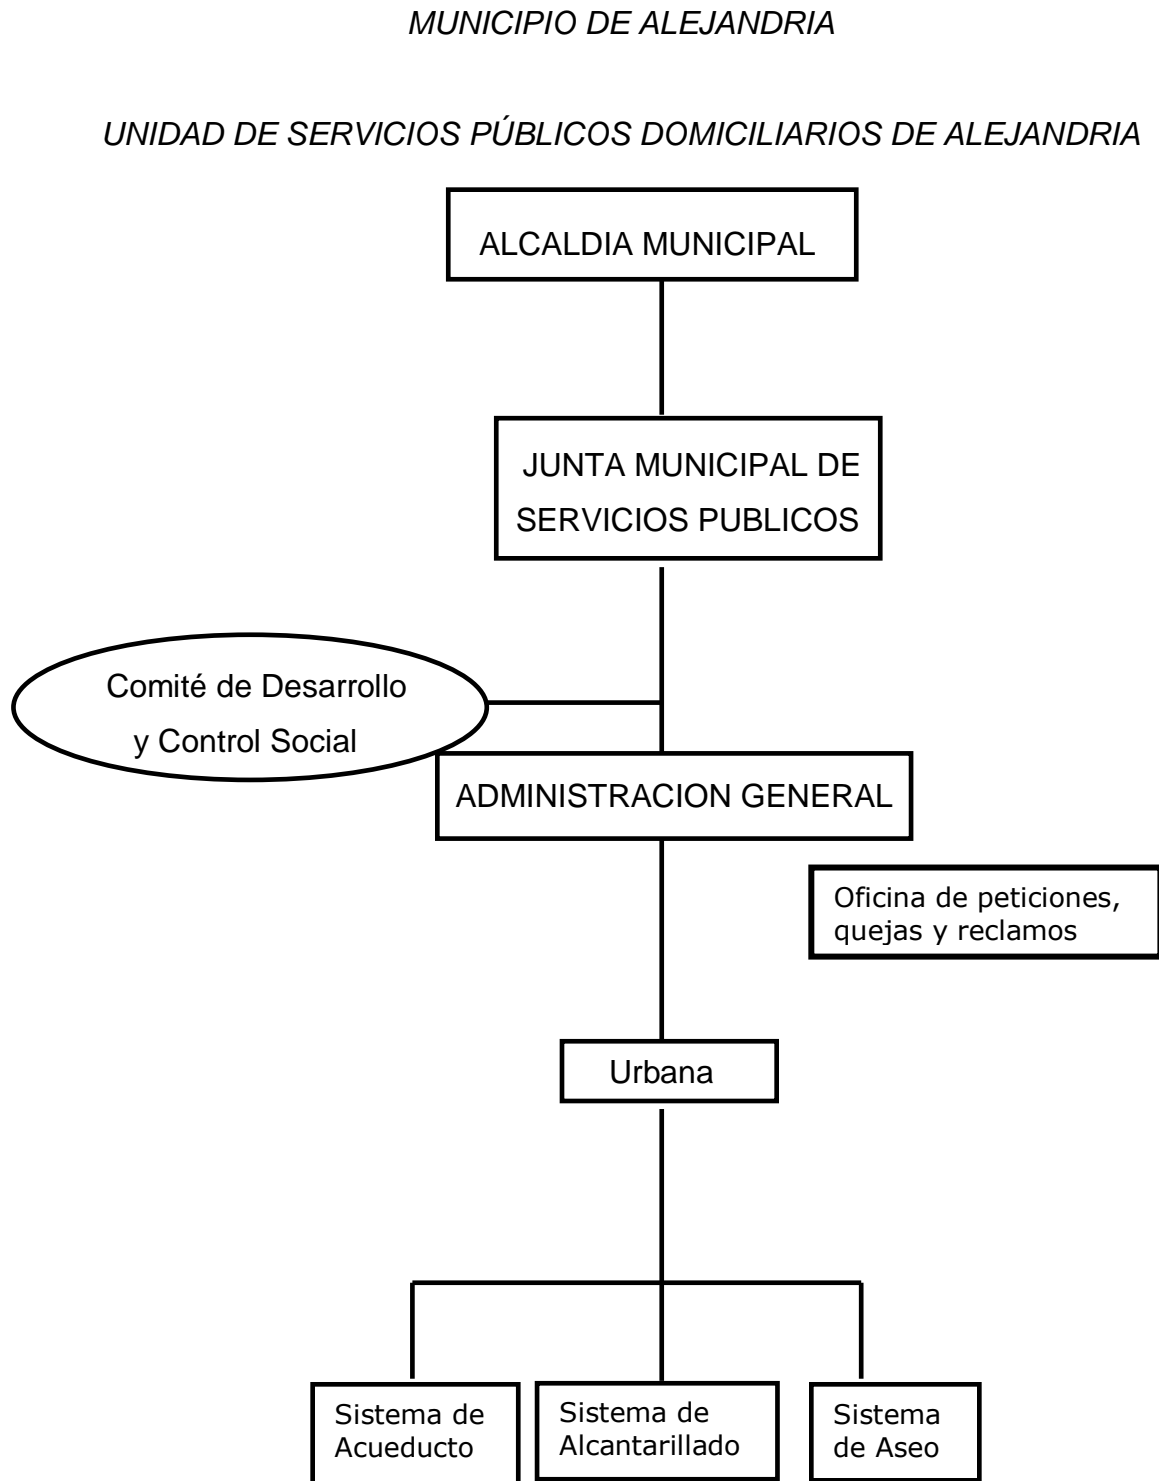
MUNICIPIO DE ALEJANDRIA

UNIDAD DE SERVICIOS PÚBLICOS DOMICILIARIOS DE ALEJANDRIA

ALCALDIA MUNICIPAL

JUNTA MUNICIPAL DE SERVICIOS PUBLICOS

Comité de Desarrollo y Control Social

ADMINISTRACION GENERAL

Oficina de peticiones, quejas y reclamos

Urbana

Sistema de Acueducto

Sistema de Alcantarillado

Sistema de Aseo